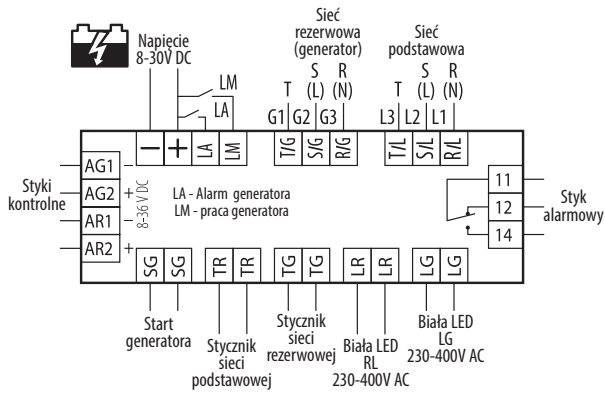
Napięcie
8-30V DC

LM
LA

Sieć
rezerwowa
(generator)
T S R
(L) (N)
G1 G2 G3

Sieć
podstawowa
T S R
(L) (N)
L3 L2 L1

— + LA LM T/G S/G R/G T/L S/L R/L

AG1
AG2
AR1
AR2

+
–
8-36 V DC
–
+

Styki
kontrolne

LA - Alarm generatora
LM - praca generatora

11
12
14

Styk
alarmowy

SG SG TR TR TG TG LR LR LG LG

Start
generatora

Stycznik
sieci
podstawowej

Stycznik
sieci
rezerwowej

Biała LED
RL
230-400V AC

Biała LED
LG
230-400V AC